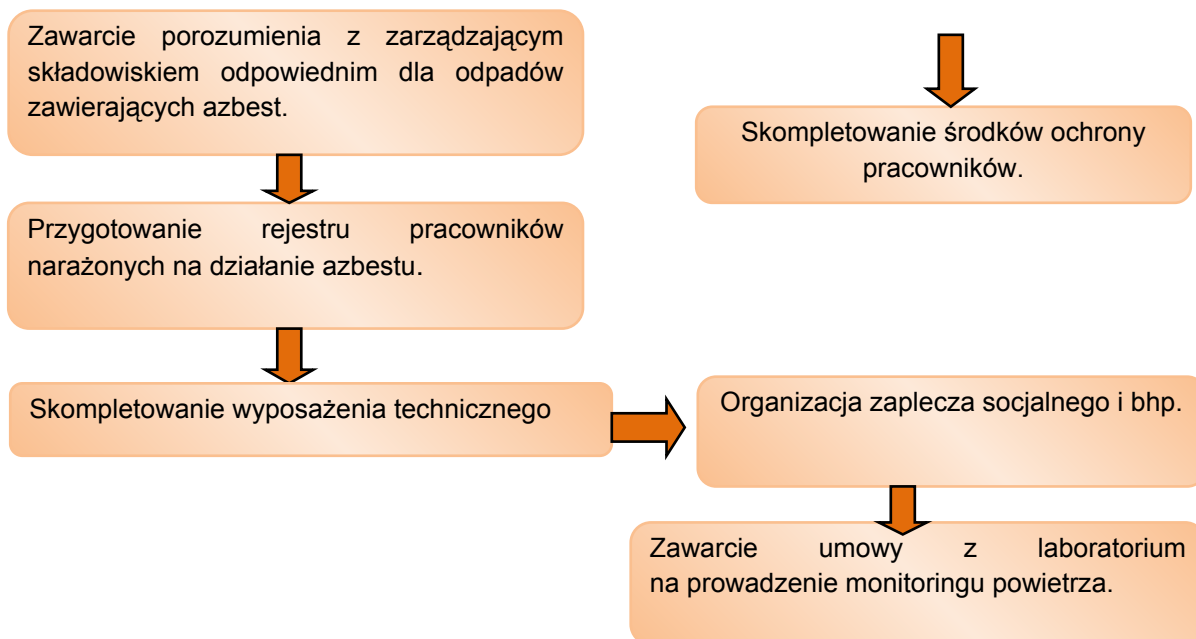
Zawarcie porozumienia z zarządzającym składowiskiem odpowiednim dla odpadów zawierających azbest.

Przygotowanie rejestru pracowników narażonych na działanie azbestu.

Skompletowanie wyposażenia technicznego

Organizacja zaplecza socjalnego i bhp.

Zawarcie umowy z laboratorium na prowadzenie monitoringu powietrza.

Skompletowanie środków ochrony pracowników.